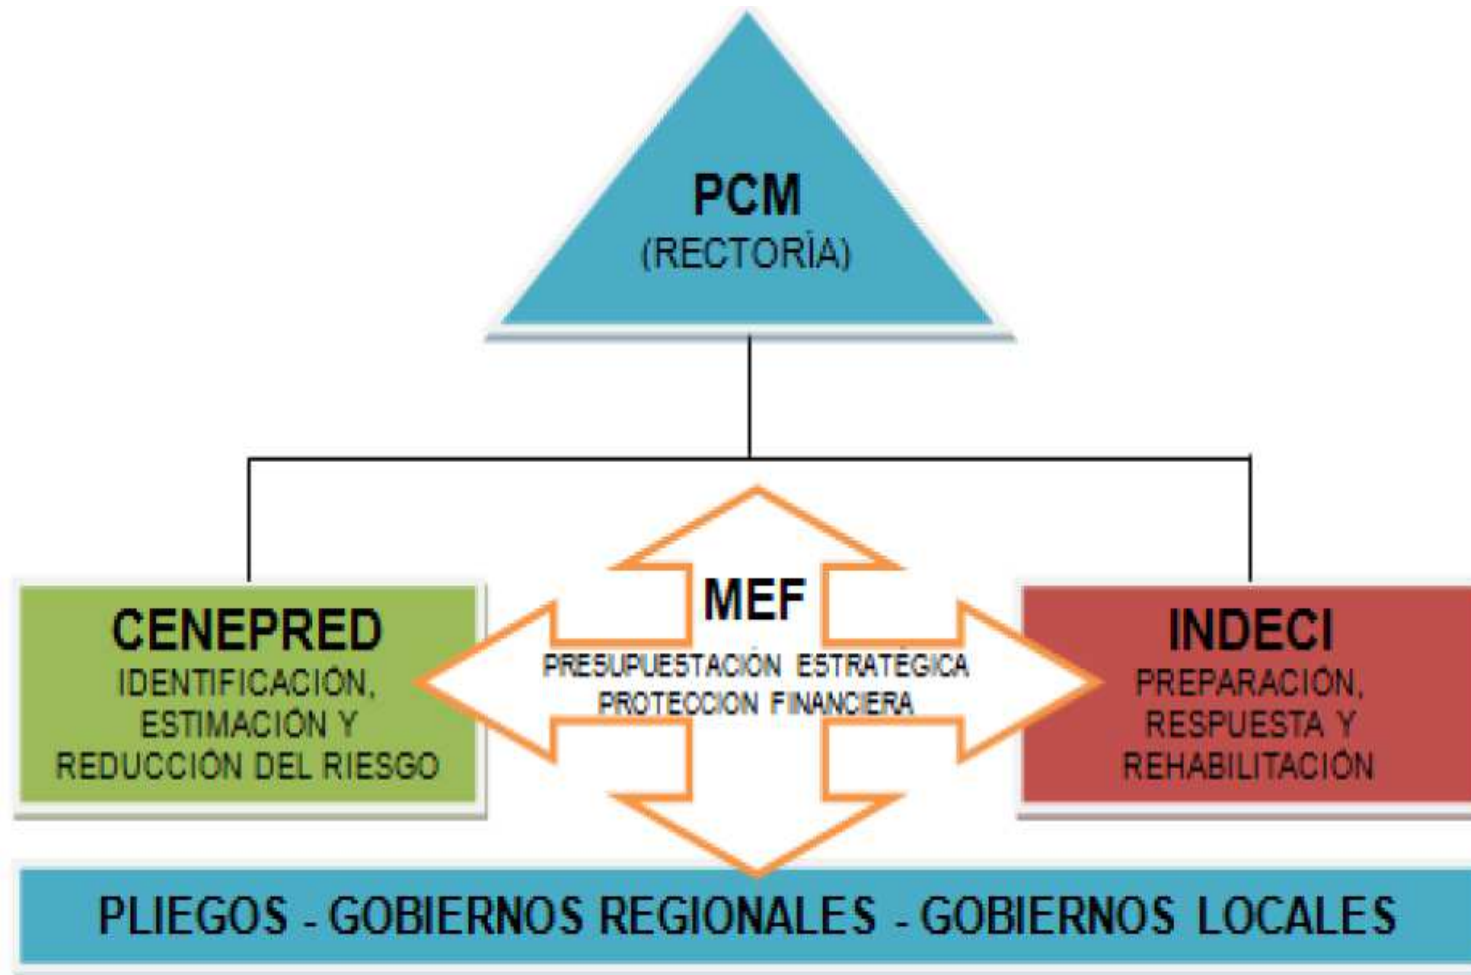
PCM
(RECTORÍA)

CENEPRED
IDENTIFICACIÓN, ESTIMACIÓN Y REDUCCIÓN DEL RIESGO

MEF
PRESUPUESTACIÓN ESTRATÉGICA
PROTECCION FINANCIERA

INDECI
PREPARACIÓN, RESPUESTA Y REHABILITACIÓN

PLIEGOS - GOBIERNOS REGIONALES - GOBIERNOS LOCALES